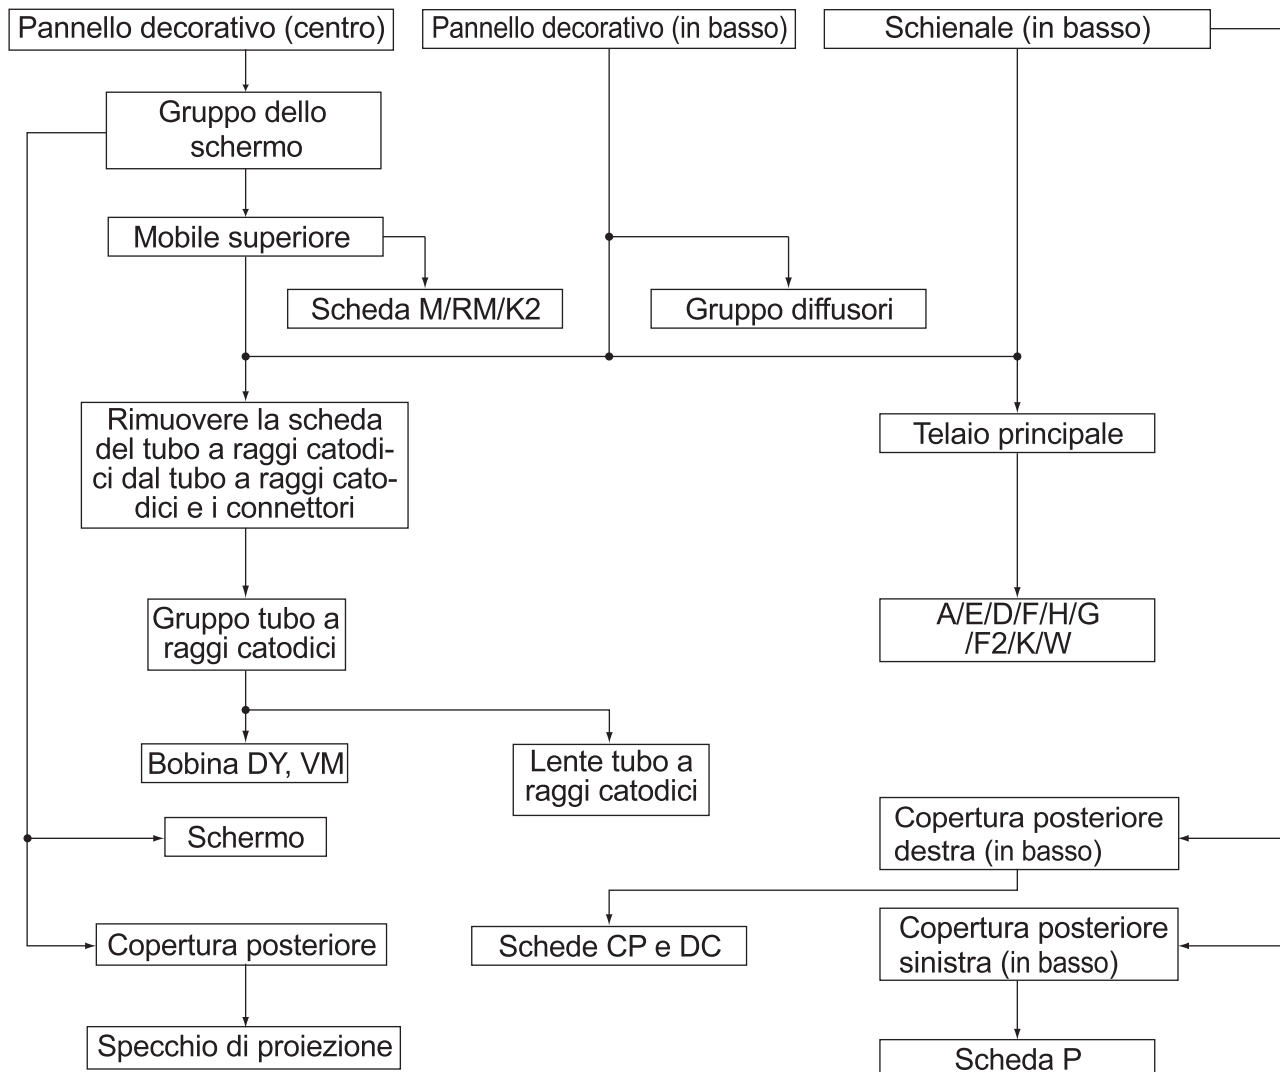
Pannello decorativo (centro)

Pannello decorativo (in basso)

Schienale (in basso)

Gruppo dello schermo

Mobile superiore

Scheda M/RM/K2

Gruppo diffusori

Rimuovere la scheda del tubo a raggi catodici dal tubo a raggi catodici e i connettori

Telaio principale

Gruppo tubo a raggi catodici

A/E/D/F/H/G /F2/K/W

Bobina DY, VM

Lente tubo a raggi catodici

Schermo

Copertura posteriore destra (in basso)

Copertura posteriore

Schede CP e DC

Copertura posteriore sinistra (in basso)

Specchio di proiezione

Scheda P